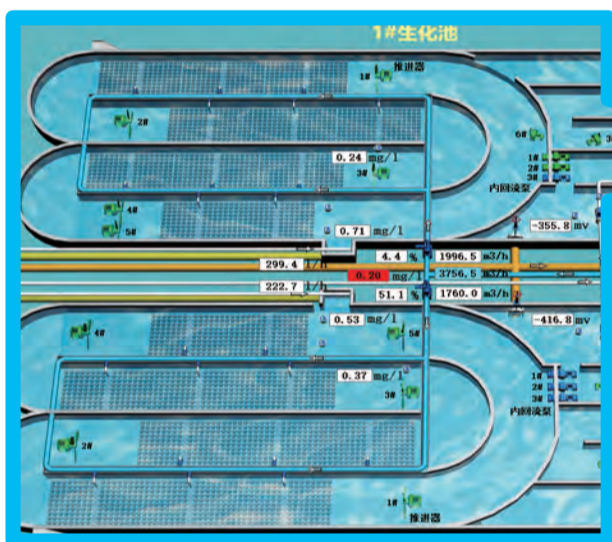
1#生化池

1# 推进器

2#

0.24 mg/l

3#

6#

1#
2#
3#
内回流泵

4#

5#

0.71 mg/l

-355.8 mV

4.4 %

1996.5 m3/h

299.4 l/h

0.20 mg/l

3756.5 m3/h

222.7 l/h

51.1 %

1760.0 m3/h

-416.8 mV

4#

0.53 mg/l

5#

0.37 mg/l

3#

1#
2#
3#
内回流泵

3#

1#
推进器